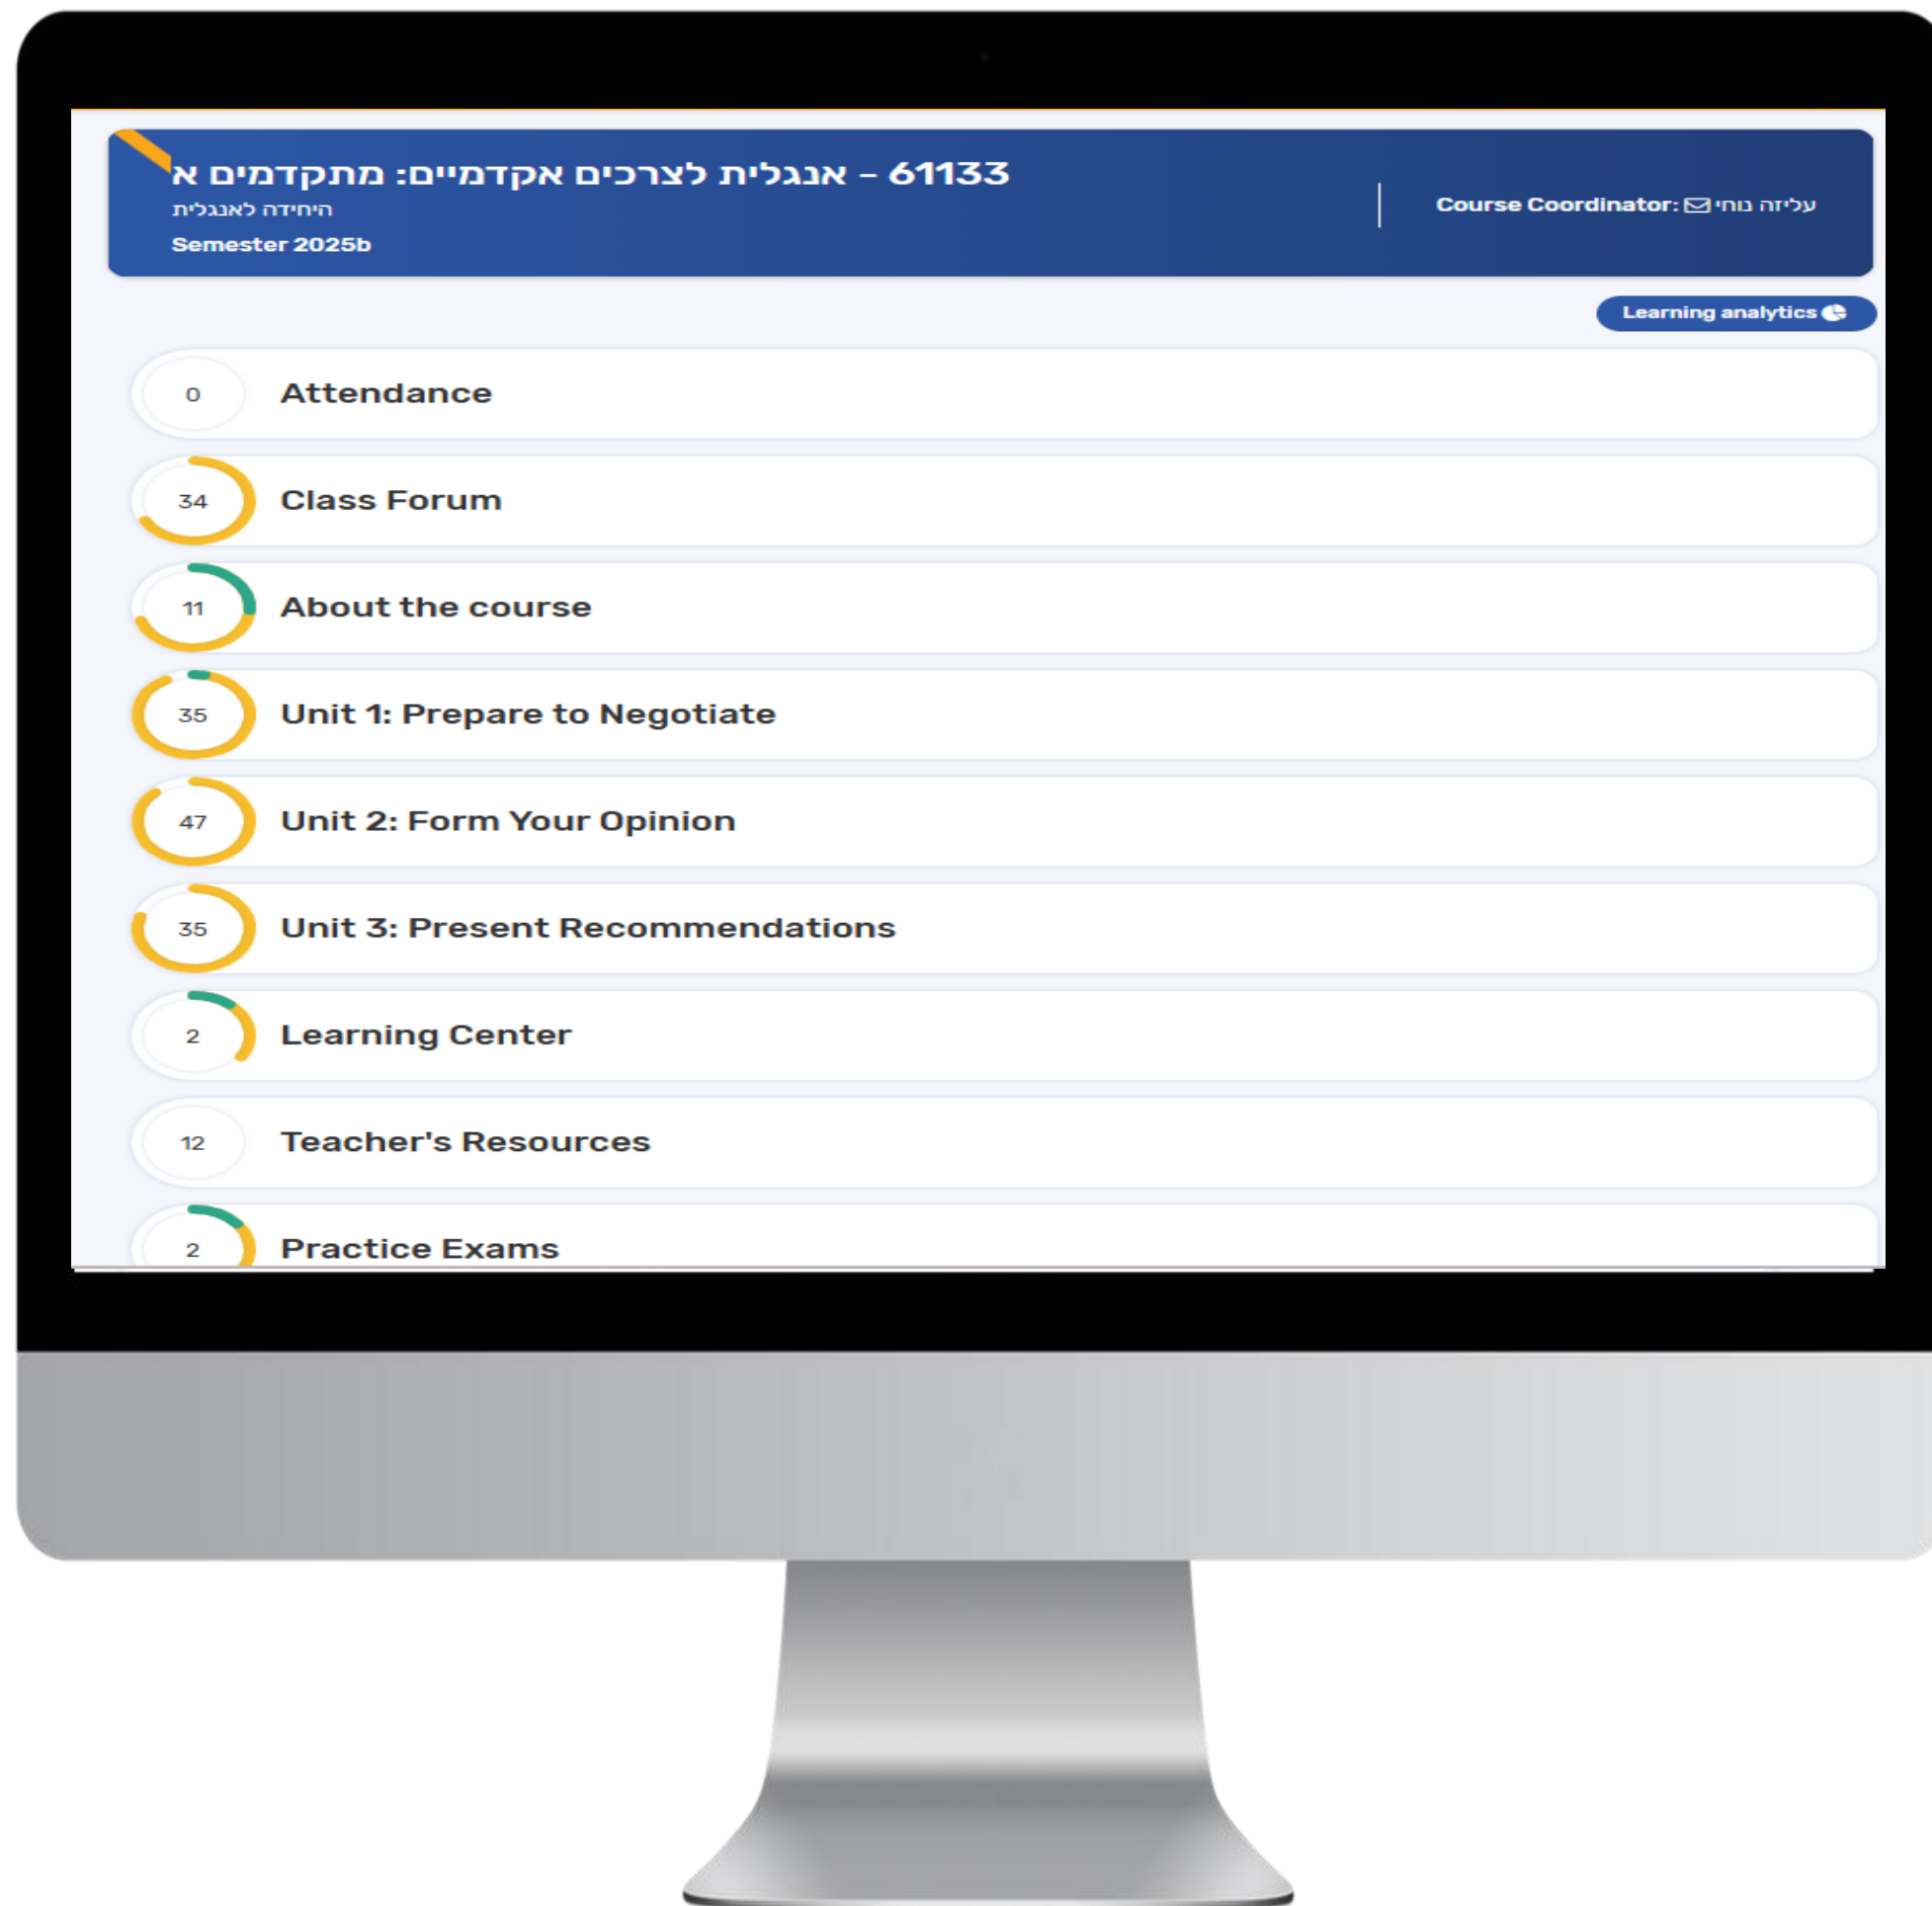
61133 – אנגלית לצרכים אקדמיים: מתקדמים א
היחידה לאנגלית
Semester 2025b

Course Coordinator: עליזה נוחי

Learning analytics

0 Attendance

34 Class Forum

11 About the course

35 Unit 1: Prepare to Negotiate

47 Unit 2: Form Your Opinion

35 Unit 3: Present Recommendations

2 Learning Center

12 Teacher's Resources

2 Practice Exams